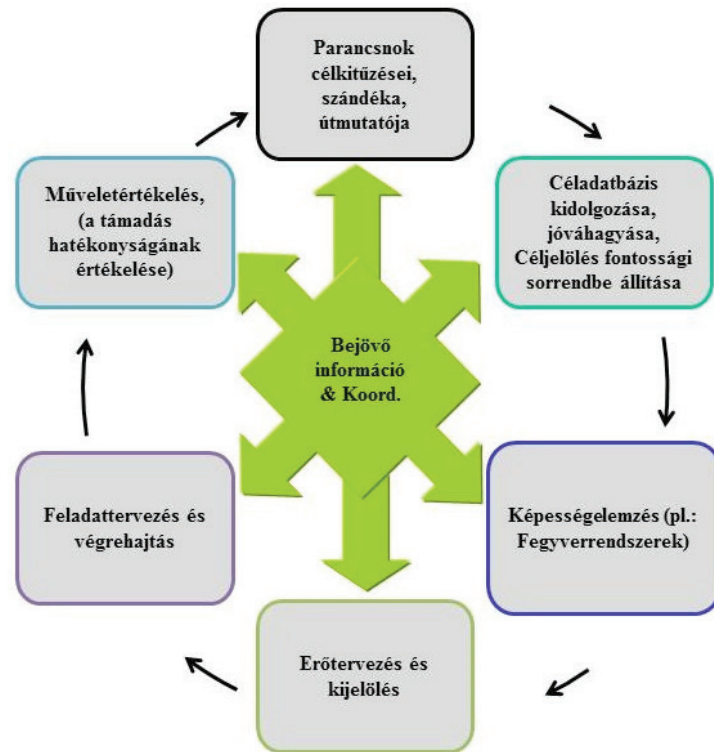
Parancsnok célkitűzései, szándéka, útmutatója

Céladatbázis kidolgozása, jóváhagyása, Céljelölés fontossági sorrendbe állítása

Képességelemzés (pl.: Fegyverrendszerek)

Erőtervezés és kijelölés

Feladattervezés és végrehajtás

Műveletértékelés, (a támadás hatékonyságának értékelése)

Bejövő információ & Koord.